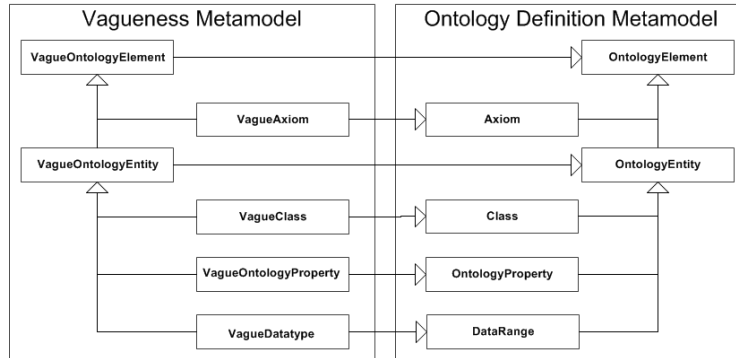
Vagueness Metamodel

VagueOntologyElement

VagueAxiom

VagueOntologyEntity

VagueClass

VagueOntologyProperty

VagueDatatype

Ontology Definition Metamodel

OntologyElement

Axiom

OntologyEntity

Class

OntologyProperty

DataRange